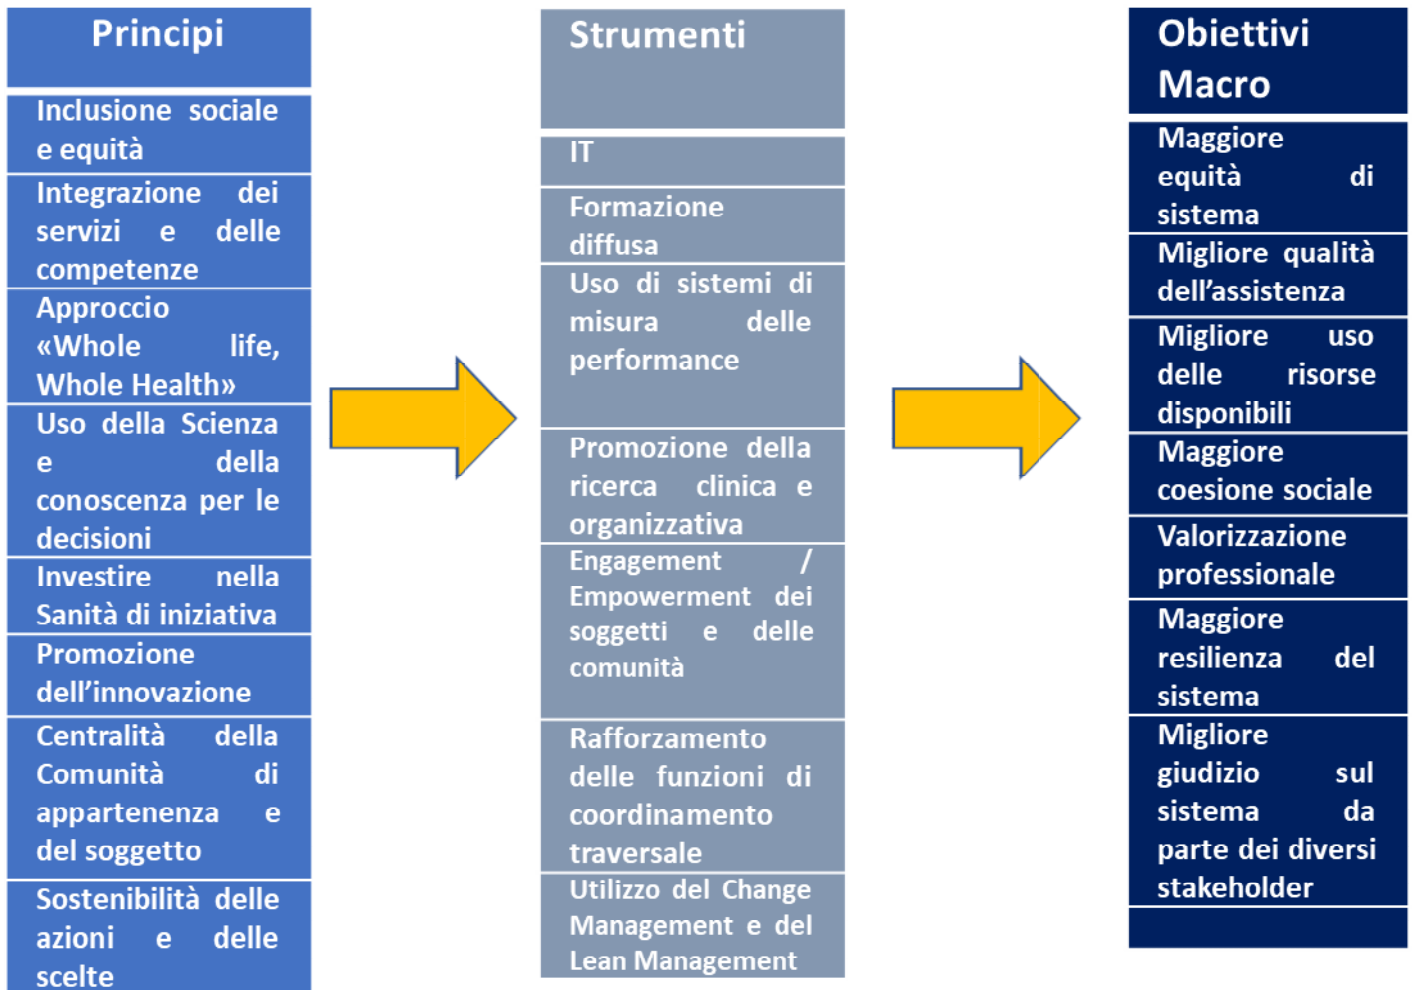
Principi

Inclusione sociale e equità

Integrazione dei servizi e delle competenze

Approccio «Whole life, Whole Health»

Uso della Scienza e della conoscenza per le decisioni

Investire nella Sanità di iniziativa

Promozione dell'innovazione

Centralità della Comunità di appartenenza e del soggetto

Sostenibilità delle azioni e delle scelte

Strumenti

IT

Formazione diffusa

Uso di sistemi di misura delle performance

Promozione della ricerca clinica e organizzativa

Engagement / Empowerment dei soggetti e delle comunità

Rafforzamento delle funzioni di coordinamento traversale

Utilizzo del Change Management e del Lean Management

Obiettivi Macro

Maggiore equità di sistema

Migliore qualità dell'assistenza

Migliore uso delle risorse disponibili

Maggiore coesione sociale

Valorizzazione professionale

Maggiore resilienza del sistema

Migliore giudizio sul sistema da parte dei diversi stakeholder